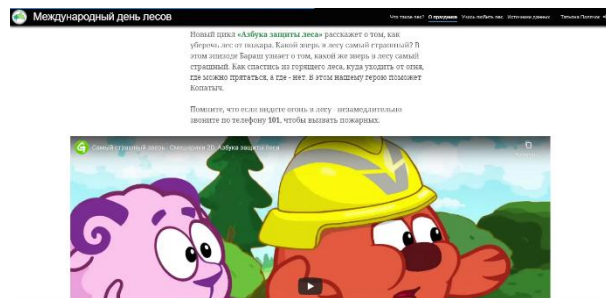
Международный день лесов

Что такое лес? О программе Узнать больше о лесах Источники данных Татьяна Попова

Новый цикл «Азбука защиты леса» расскажет о том, как уберечь лес от пожара. Какой зверь в лесу самый страшный? В этом эпизоде Бараш узнает о том, какой же зверь в лесу самый страшный. Как спастись из горящего леса, куда уходить от огня, где можно прятаться, а где - нет. В этом нашему герою поможет Копатыч.

Помните, что если видите огонь в лесу - незамедлительно звоните по телефону 101, чтобы вызвать пожарных.

Самый страшный зверь - Смешарики 2D. Азбука защиты леса